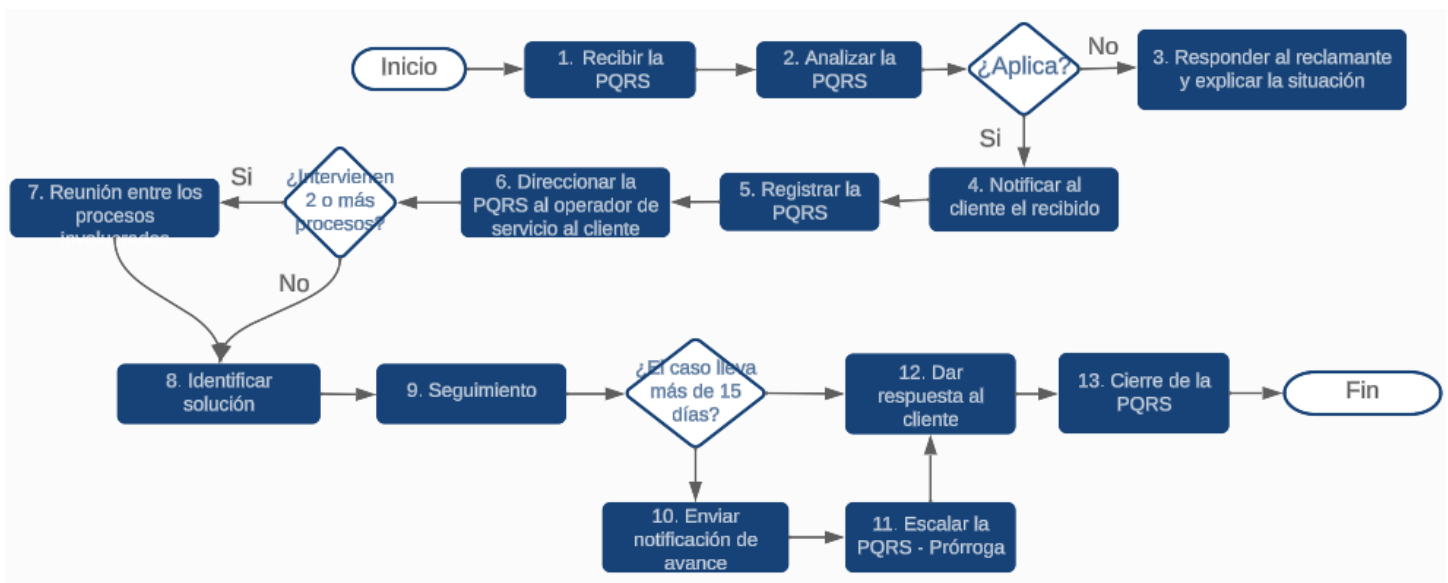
Inicio

1. Recibir la PQRS

2. Analizar la PQRS

¿Aplica?

No

3. Responder al reclamante y explicar la situación

Si

4. Notificar al cliente el recibido

5. Registrar la PQRS

6. Direccionar la PQRS al operador de servicio al cliente

¿Intervienen 2 o más procesos?

Si

7. Reunión entre los procesos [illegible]

No

8. Identificar solución

9. Seguimiento

¿El caso lleva más de 15 días?

12. Dar respuesta al cliente

13. Cierre de la PQRS

Fin

10. Enviar notificación de avance

11. Escalar la PQRS - Prórroga